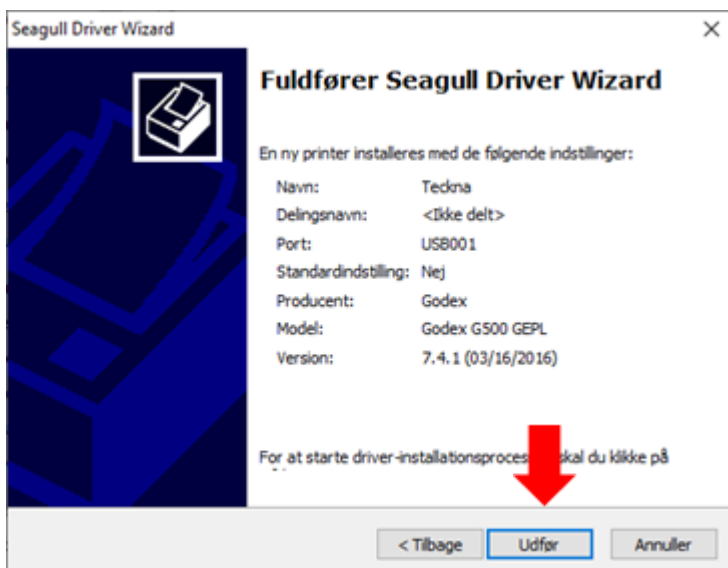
Seagull Driver Wizard

×

Fuldfører Seagull Driver Wizard

En ny printer installeres med de følgende indstillinger:

| | |
|---|---|
| Navn: | Teckna |
| Delingsnavn: | <Ikke delt> |
| Port: | USB001 |
| Standardindstilling: | Nej |
| Producent: | Godex |
| Model: | Godex G500 GEPL |
| Version: | 7.4.1 (03/16/2016) |

For at starte driver-installationsproces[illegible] skal du klikke på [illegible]

< Tilbage

Udfør

Annuller